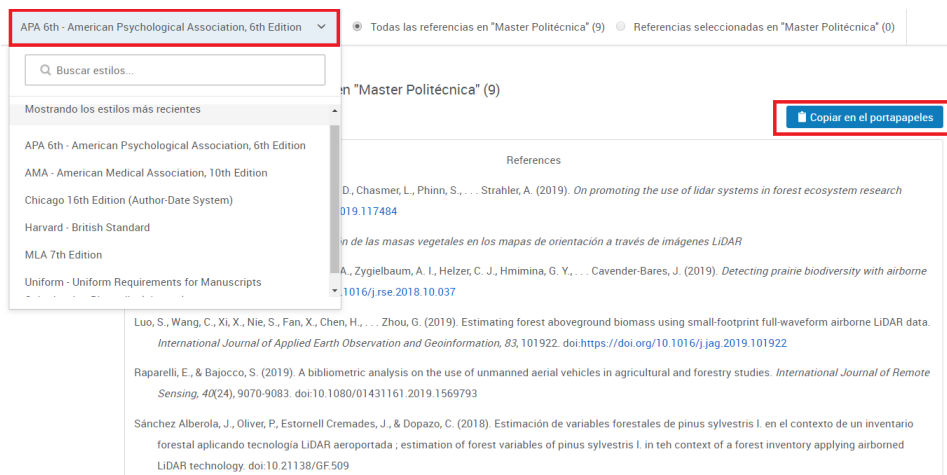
APA 6th - American Psychological Association, 6th Edition

Todas las referencias en "Master Politécnica" (9)

Referencias seleccionadas en "Master Politécnica" (0)

Buscar estilos...

Mostrando los estilos más recientes

APA 6th - American Psychological Association, 6th Edition

AMA - American Medical Association, 10th Edition

Chicago 16th Edition (Author-Date System)

Harvard - British Standard

MLA 7th Edition

Uniform - Uniform Requirements for Manuscripts

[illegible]

en "Master Politécnica" (9)

Copiar en el portapapeles

References

D., Chasmer, L., Phinn, S., . . . Strahler, A. (2019). On promoting the use of lidar systems in forest ecosystem research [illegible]019.117484

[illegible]en de las masas vegetales en los mapas de orientación a través de imágenes LiDAR

A., Zygielbaum, A. I., Helzer, C. J., Hmimina, G. Y., . . . Cavender-Bares, J. (2019). Detecting prairie biodiversity with airborne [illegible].1016/j.rse.2018.10.037

Luo, S., Wang, C., Xi, X., Nie, S., Fan, X., Chen, H., . . . Zhou, G. (2019). Estimating forest aboveground biomass using small-footprint full-waveform airborne LiDAR data. International Journal of Applied Earth Observation and Geoinformation, 83, 101922. doi:https://doi.org/10.1016/j.jag.2019.101922

Raparelli, E., & Bajocco, S. (2019). A bibliometric analysis on the use of unmanned aerial vehicles in agricultural and forestry studies. International Journal of Remote Sensing, 40(24), 9070-9083. doi:10.1080/01431161.2019.1569793

Sánchez Alberola, J., Oliver, P., Estornell Cremades, J., & Dopazo, C. (2018). Estimación de variables forestales de pinus sylvestris l. en el contexto de un inventario forestal aplicando tecnología LiDAR aeroportada ; estimation of forest variables of pinus sylvestris l. in teh context of a forest inventory applying airborned LiDAR technology. doi:10.21138/GF.509